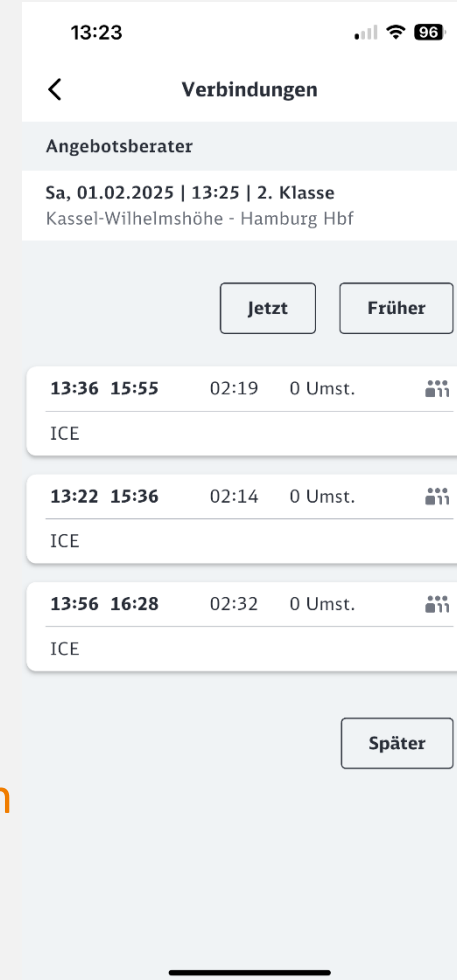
13:23

96

Verbindungen

Angebotsberater

Sa, 01.02.2025 | 13:25 | 2. Klasse
Kassel-Wilhelmshöhe - Hamburg Hbf

Jetzt

Früher

13:36 15:55 02:19 0 Umst.
ICE

13:22 15:36 02:14 0 Umst.
ICE

13:56 16:28 02:32 0 Umst.
ICE

Später

n